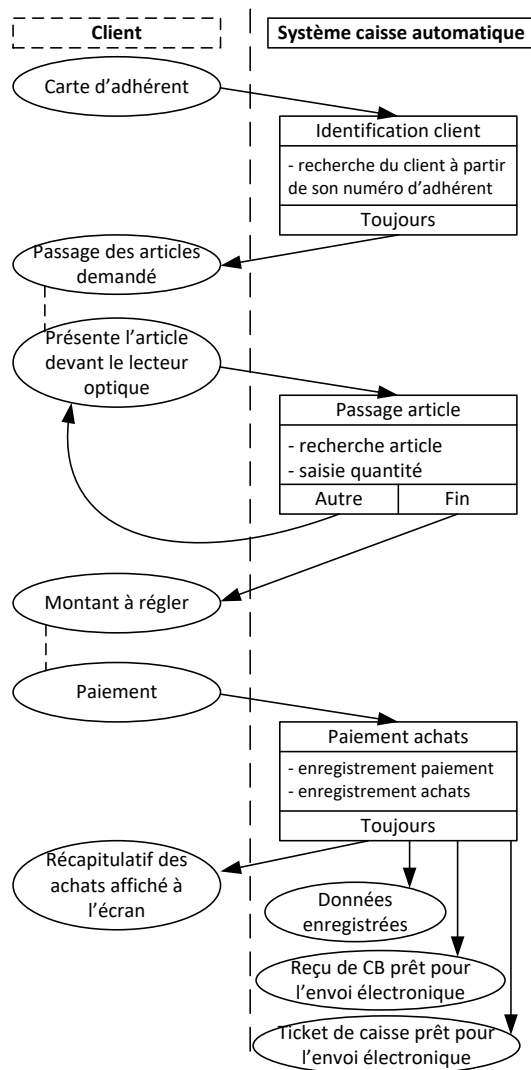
Client

Système caisse automatique

Carte d'adhérent

Identification client

- recherche du client à partir de son numéro d'adhérent

Toujours

Passage des articles demandé

Présente l'article devant le lecteur optique

Passage article

- recherche article
- saisie quantité

Autre

Fin

Montant à régler

Paiement

Paiement achats

- enregistrement paiement
- enregistrement achats

Toujours

Récapitulatif des achats affiché à l'écran

Données enregistrées

Reçu de CB prêt pour l'envoi électronique

Ticket de caisse prêt pour l'envoi électronique